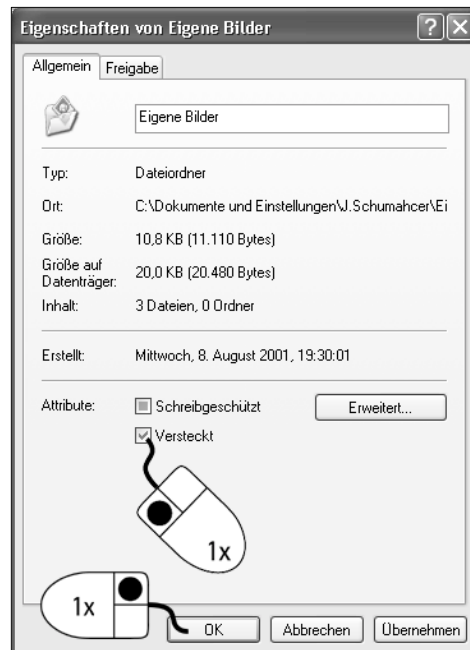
Eigenschaften von Eigene Bilder

?

X

Allgemein

Freigabe

Eigene Bilder

Typ: Dateiordner

Ort: C:\Dokumente und Einstellungen\J.Schumahcer\Ei

Größe: 10,8 KB (11.110 Bytes)

Größe auf Datenträger: 20,0 KB (20.480 Bytes)

Inhalt: 3 Dateien, 0 Ordner

Erstellt: Mittwoch, 8. August 2001, 19:30:01

Attribute: Schreibgeschützt

Erweitert...

Versteckt

1x

1x

OK

Abbrechen

Übernehmen